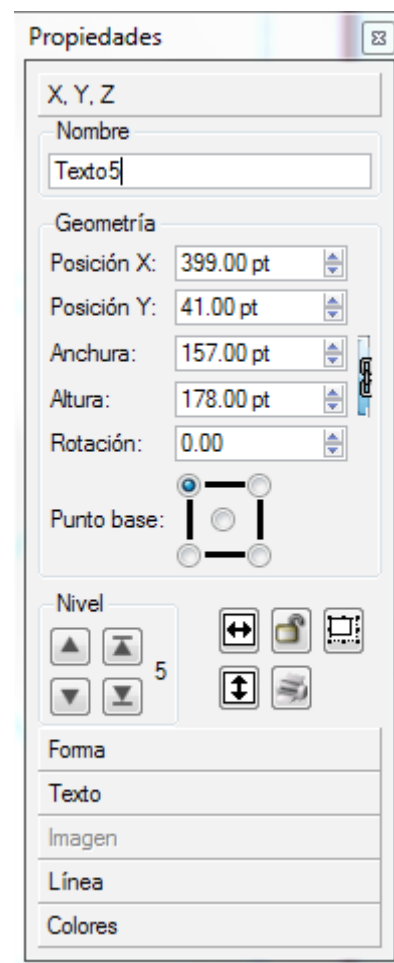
Propiedades

X, Y, Z

Nombre

Texto5

Geometría

Posición X: 399.00 pt

Posición Y: 41.00 pt

Anchura: 157.00 pt

Altura: 178.00 pt

Rotación: 0.00

Punto base:

Nivel

5

Forma

Texto

Imagen

Línea

Colores